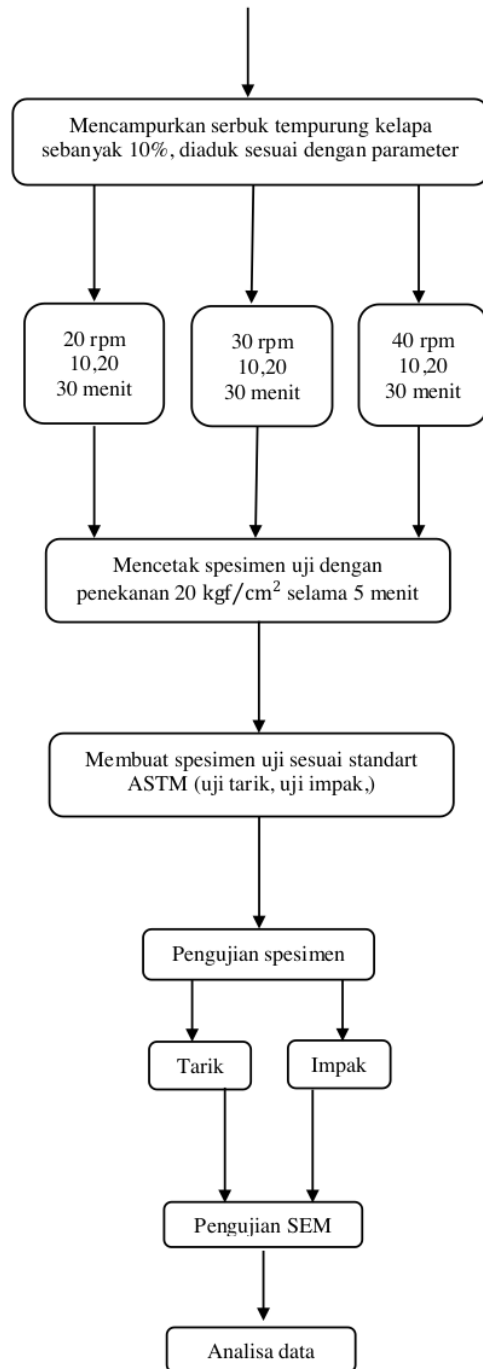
Mencampurkan serbuk tempurung kelapa sebanyak 10%, diaduk sesuai dengan parameter

20 rpm
10,20
30 menit

30 rpm
10,20
30 menit

40 rpm
10,20
30 menit

Mencetak spesimen uji dengan penekanan 20 kgf/cm$^2$ selama 5 menit

Membuat spesimen uji sesuai standart ASTM (uji tarik, uji impak,)

Pengujian spesimen

Tarik

Impak

Pengujian SEM

Analisa data